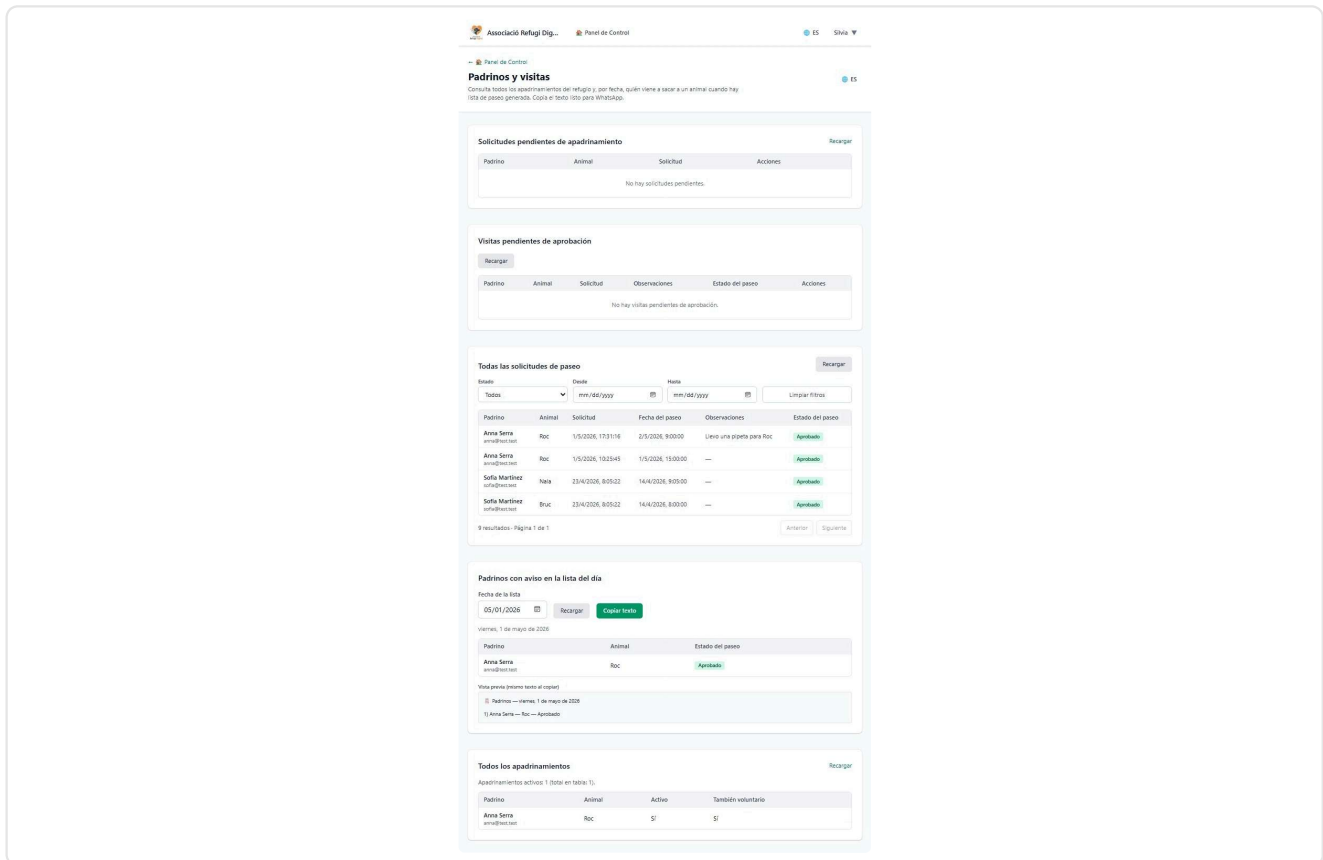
Associació Refugi Dig... Panel de Control ES Silvia ▼

← Panel de Control

Padrinos y visitas

ES

Consulta todos los apadrinamientos del refugio y, por fecha, quién viene a sacar a un animal cuando hay lista de paseo generada. Copia el texto listo para WhatsApp.

Solicitudes pendientes de apadrinamiento

Recargar

| Padrino | Animal | Solicitud | Acciones |
|---|---|---|---|
| No hay solicitudes pendientes. | | | |

Visitas pendientes de aprobación

Recargar

| Padrino | Animal | Solicitud | Observaciones | Estado del paseo | Acciones |
|---|---|---|---|---|---|
| No hay visitas pendientes de aprobación. | | | | | |

Todas las solicitudes de paseo

Recargar

Estado
Todos

Desde
mm/dd/yyyy

Hasta
mm/dd/yyyy

Limpiar filtros

| Padrino | Animal | Solicitud | Fecha del paseo | Observaciones | Estado del paseo |
|---|---|---|---|---|---|
| Anna Serra anna@test.test | Roc | 1/5/2026, 17:31:16 | 2/5/2026, 9:00:00 | Llevo una pipeta para Roc | Aprobado |
| Anna Serra anna@test.test | Roc | 1/5/2026, 10:25:45 | 1/5/2026, 15:00:00 | — | Aprobado |
| Sofia Martinez sofia@test.test | Nala | 23/4/2026, 8:05:22 | 14/4/2026, 9:05:00 | — | Aprobado |
| Sofia Martinez sofia@test.test | Bruc | 23/4/2026, 8:05:22 | 14/4/2026, 8:00:00 | — | Aprobado |

9 resultados · Página 1 de 1

Anterior Siguiente

Padrinos con aviso en la lista del día

Fecha de la lista

05/01/2026

Recargar Copiar texto

viernes, 1 de mayo de 2026

| Padrino | Animal | Estado del paseo |
|---|---|---|
| Anna Serra anna@test.test | Roc | Aprobado |

Vista previa (mismo texto al copiar)

Padrinos — viernes, 1 de mayo de 2026

1) Anna Serra — Roc — Aprobado

Todos los apadrinamientos

Recargar

Apadrinamientos activos: 1 (total en tabla: 1).

| Padrino | Animal | Activo | También voluntario |
|---|---|---|---|
| Anna Serra anna@test.test | Roc | Sí | Sí |